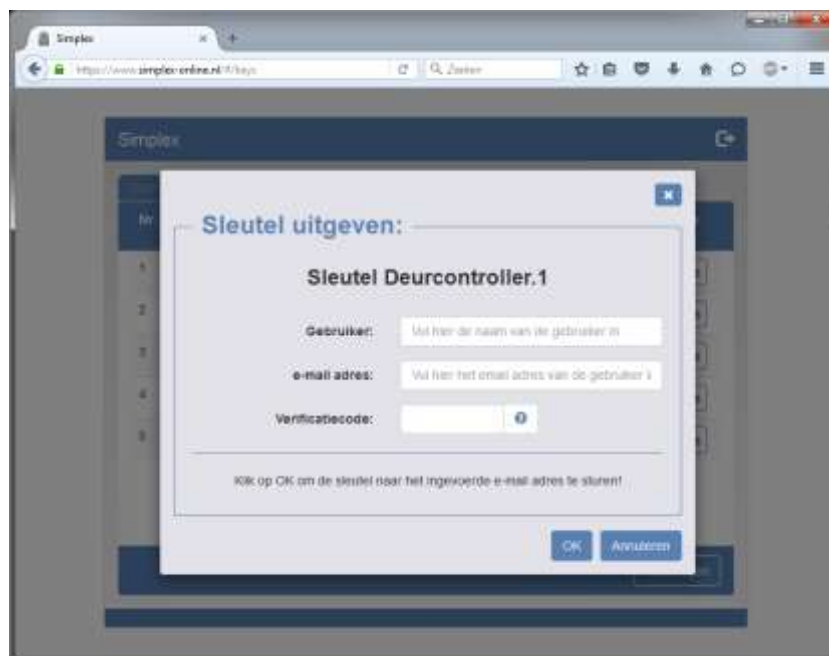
Simplex

https://www.simplex-online.nl/#/keys

Zoeken

Simplex

Nr

1
2
3
4
5

Sleutel uitgeven:

Sleutel Deurcontroller.1

Gebruiker: Vul hier de naam van de gebruiker in

e-mail adres: Vul hier het email adres van de gebruiker i

Verificatiecode:

Klik op OK om de sleutel naar het ingevoerde e-mail adres te sturen!

OK Annuleren